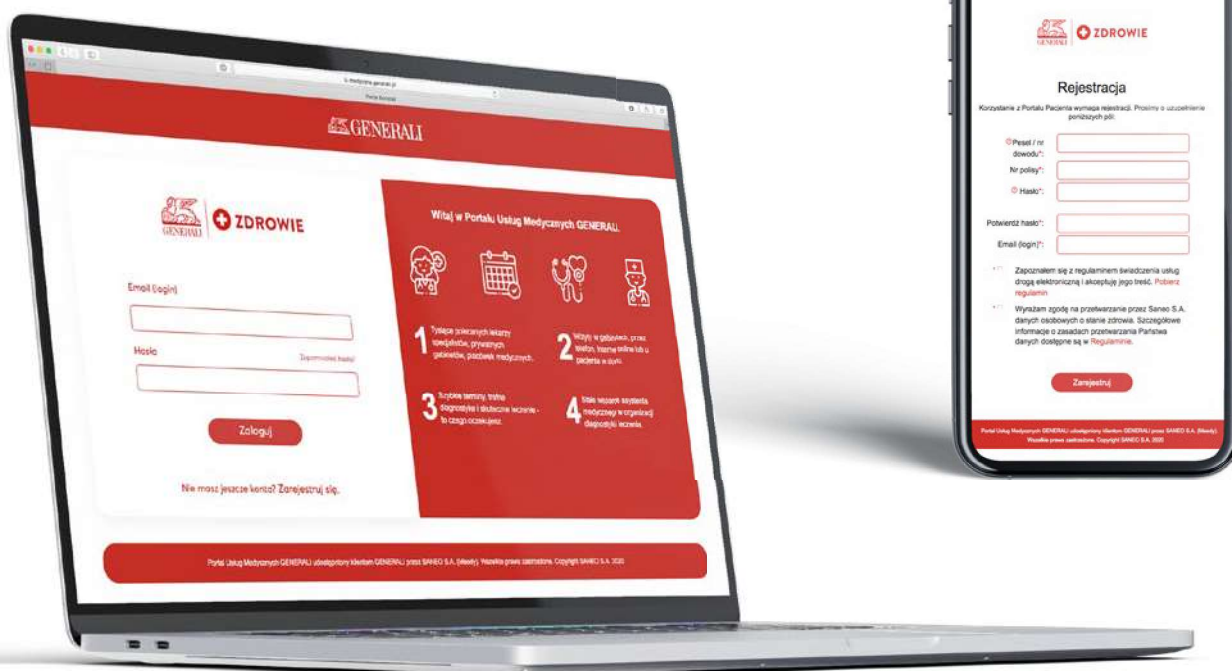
GENERALI

GENERALI ZDROWIE

Email (login)

Hasło

Zapomniałeś hasła?

Zaloguj

Nie masz jeszcze konta? Zarejestruj się.

Witaj w Portalu Usług Medycznych GENERALI

1 Tysiące polecanych lekarzy specjalistów, prywatnych gabinetów, placówek medycznych.

2 Wizyty w gabinecie, przez telefon, hasme online lub u pacjenta w domu.

3 Szybkie terminy, trafna diagnostyka i skuteczne leczenie - to czego oczekujesz.

4 Stałe wsparcie asystenta medycznego w organizacji diagnostyki i leczenia.

Portal Usług Medycznych GENERALI udostępniony klientom GENERALI przez SANEO S.A. (Meedy). Wszelkie prawa zastrzeżone. Copyright SANEO S.A. 2020

GENERALI ZDROWIE

Rejestracja

Korzystanie z Portalu Pacjenta wymaga rejestracji. Prosimy o uzupełnienie poniższych pól:

Pesel / nr dowodu*:

Nr polisy*:

Hasło*:

Potwierdź hasło*:

Email (login)*:

Zapoznałem się z regulaminem świadczenia usług drogą elektroniczną i akceptuję jego treść. Pobierz regulamin.

Wyrażam zgodę na przetwarzanie przez Saneo S.A. danych osobowych o stanie zdrowia. Szczegółowe informacje o zasadach przetwarzania Państwa danych dostępne są w Regulaminie.

Zarejestruj

Portal Usług Medycznych GENERALI udostępniony klientom GENERALI przez SANEO S.A. (Meedy). Wszelkie prawa zastrzeżone. Copyright SANEO S.A. 2020